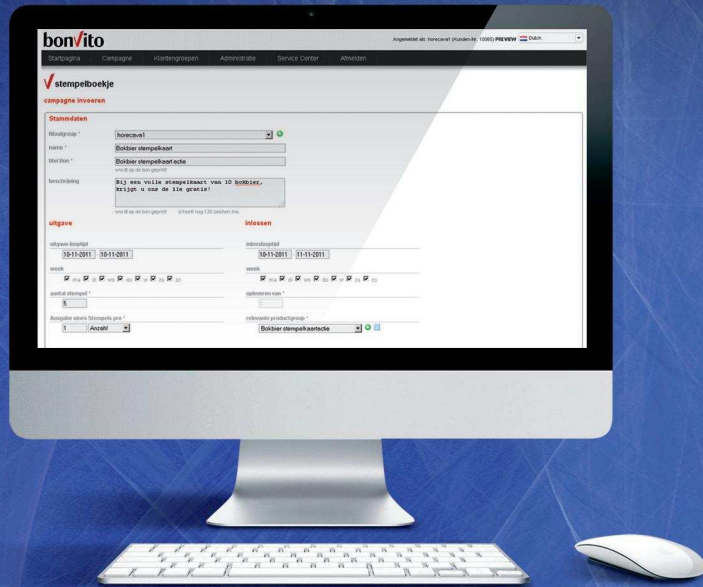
bonVito

Angemeldet als: horecave1 (Kunden-Nr. 10060) PREVIEW Dutch

Startpagina Campagne Klantengroepen Administratie Service Center Afmelden

stempelboekje

campagne invoeren

Stammdaten

filiaalgroep * horecave1

name * Bokbier stempelkaart

titel Bon * Bokbier stempelkaart actie

wordt op de bon geprint

beschrijving Bij een volle stempelkaart van 10 bokbier, krijgt u oss de 11e gratis!

wordt op de bon geprint U heeft nog 130 zeichen live.

uitgave

uitgave looptijd 10-11-2011 10-11-2011

week ma di wo do vr za zo

aantal stempel * 5

Ausgabe eines Stempels pro * 1 Anzahl

inlossen

inlossen looptijd 10-11-2011 11-11-2011

week ma di wo do vr za zo

opleveren van *

relevante productgroup * Bokbier stempelkaartactie